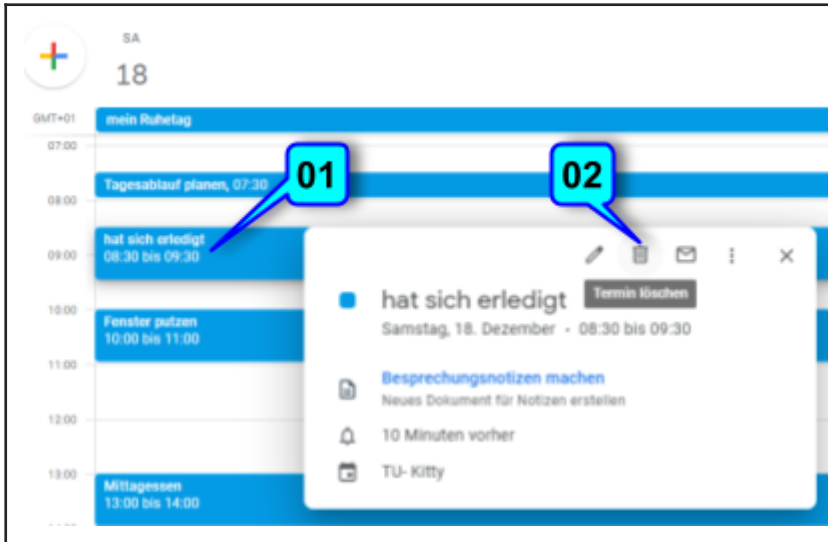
SA
18

GMT+01
mein Ruhetag
07:00
Tagesablauf planen, 07:30
08:00
hat sich erledigt
08:30 bis 09:30
09:00
10:00
Fenster putzen
10:00 bis 11:00
11:00
12:00
13:00
Mittagessen
13:00 bis 14:00

01
02

Termin löschen

hat sich erledigt
Samstag, 18. Dezember · 08:30 bis 09:30

Besprechungsnotizen machen
Neues Dokument für Notizen erstellen

10 Minuten vorher

TU- Kitty